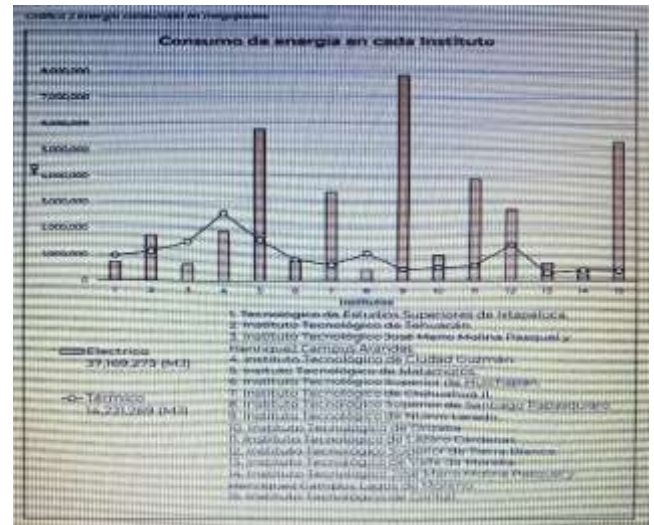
Gráfica 2 energía consumida en megajoules

Consumo de energía en cada Instituto

8,000,000
7,000,000
6,000,000
5,000,000
4,000,000
3,000,000
2,000,000
1,000,000
0

1 2 3 4 5 6 7 8 9 10 11 12 13 14 15

Institutos

Eléctrico 37,169,275 [MJ]

Térmico 14,231,269 [MJ]

1. Tecnológico de Estudios Superiores de Ixtapaluca.
2. Instituto Tecnológico de Salvatierra.
3. Instituto Tecnológico José Mario Molina Pasquel y Henríquez Campus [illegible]
4. Instituto Tecnológico de Ciudad Guzmán.
5. Instituto Tecnológico de Matamoros.
6. Instituto Tecnológico Superior de Huichapan.
7. Instituto Tecnológico de Chihuahua II.
8. Instituto Tecnológico Superior de Santiago Papasquiaro.
9. Instituto Tecnológico de Nuevo Laredo.
10. Instituto Tecnológico de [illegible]
11. Instituto Tecnológico de Lázaro Cárdenas.
12. Instituto Tecnológico Superior de Tierra Blanca.
13. Instituto Tecnológico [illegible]
14. Instituto Tecnológico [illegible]
15. Instituto Tecnológico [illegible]